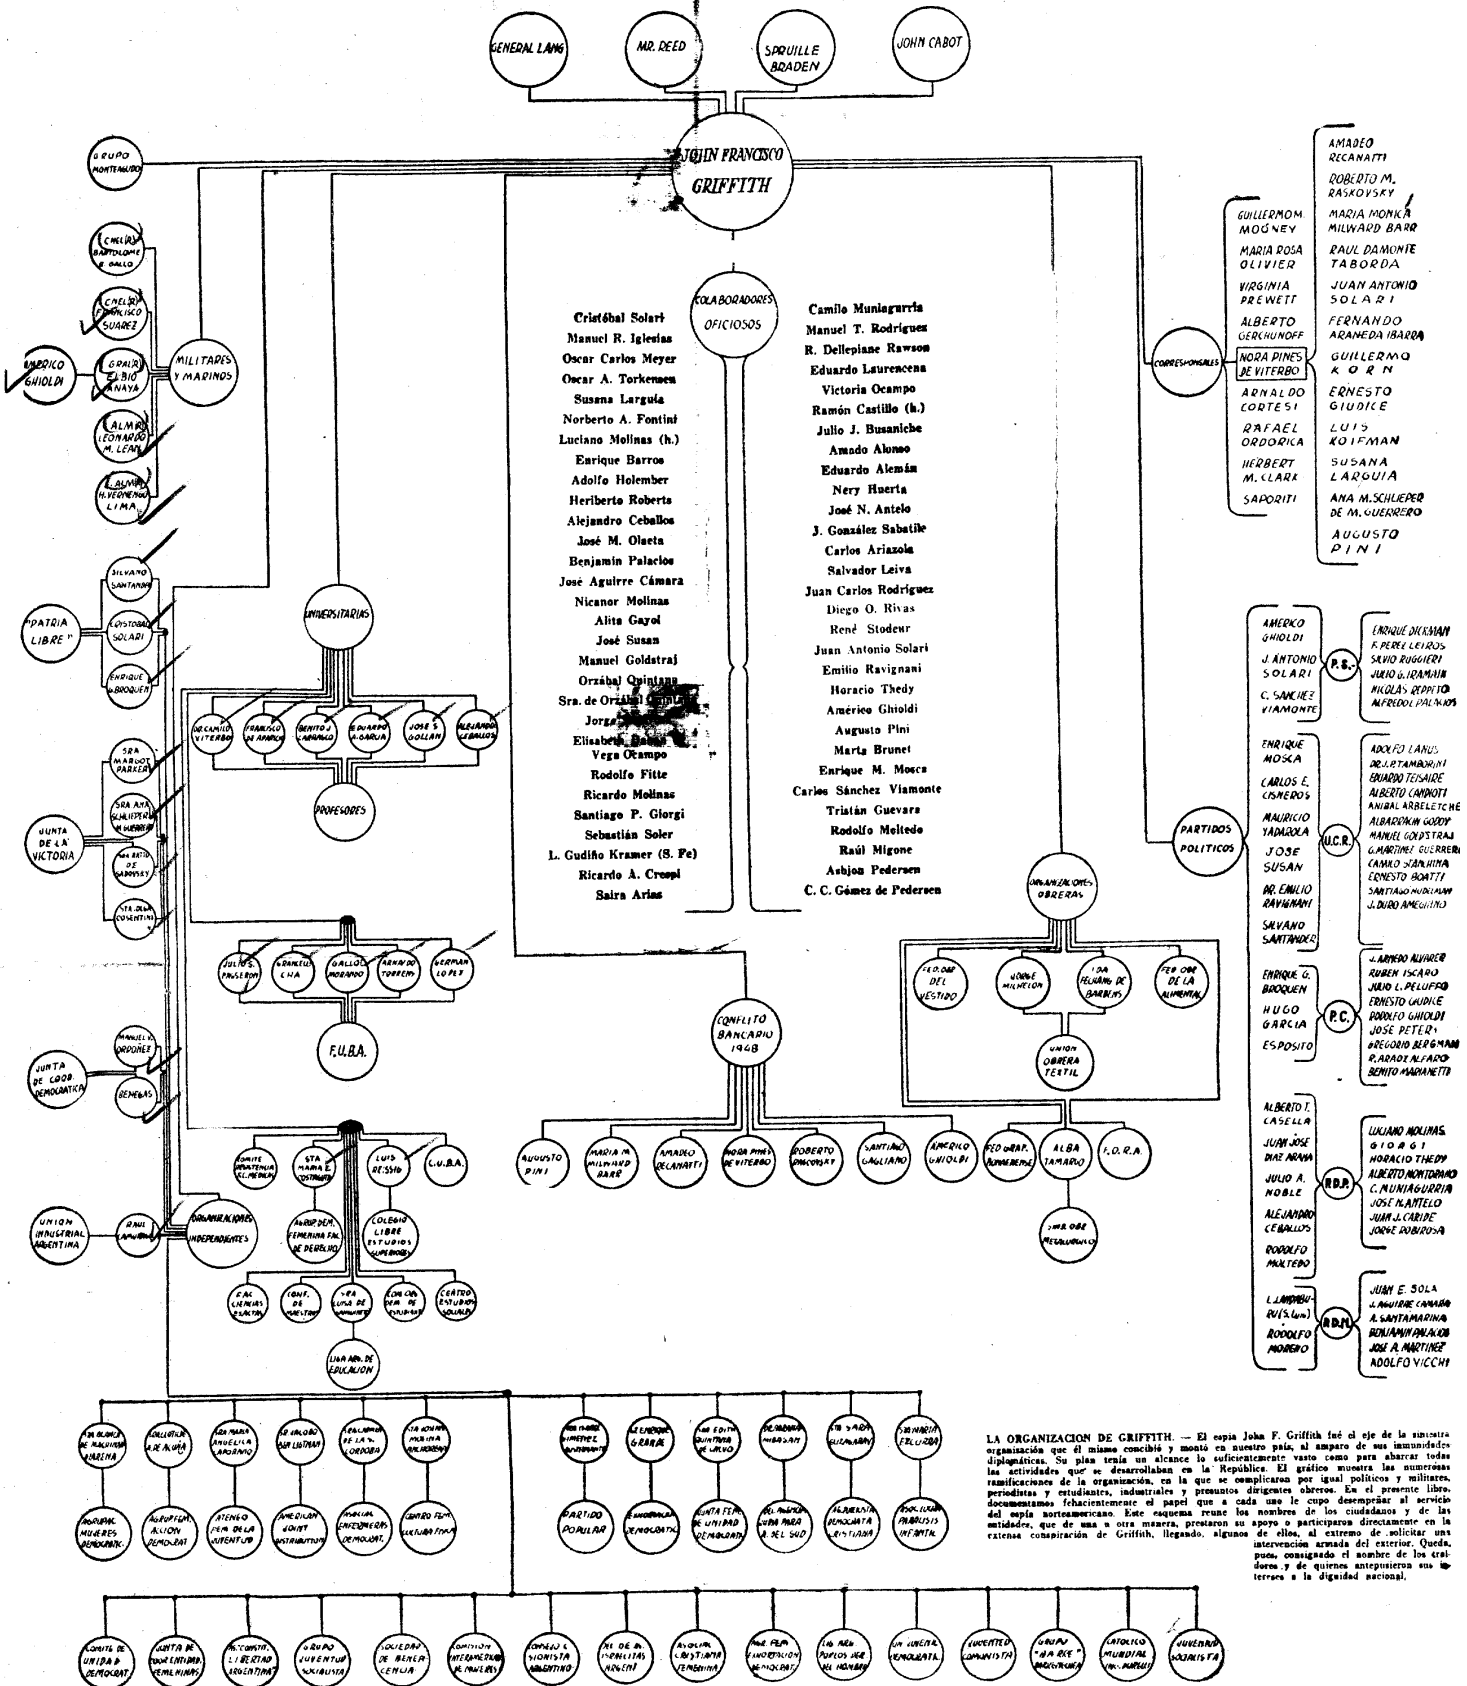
GENERAL LANG

MR. REED

SPRUILLE BRADEN

JOHN CABOT

JOHN FRANCISCO GRIFFITH

GRUPO MONTEAGUDO

CNEL(R) BARTOLOMÉ E. GALLO

CNEL(R) FRANCISCO SUAREZ

AMÉRICO GHIOLDI

GRAL(R) ELBIO ANAYA

MILITARES Y MARINOS

ALMIR. LEONARDO M. LEAN

ALMIR. H. VERNENGO LIMA

SILVANO SANTANDER

"PATRIA LIBRE"

CRISTOBAL SOLARI

ENRIQUE G. BROQUEN

SRA. MARGOT PARKER

JUNTA DE LA VICTORIA

SRA. ANA SCHLIEPER M. GUERRERO

SRA. BATTO DE SAPORSKY

SRA. OLGA COSENTINI

MANUEL V. ORDOÑEZ

JUNTA DE COOR. DEMOCRATICA

BEMEGAS

UNION INDUSTRIAL ARGENTINA

RAUL LAMURAGLIA

ORGANIZACIONES INDEPENDIENTES

UNIVERSITARIAS

DR. CAMILO VITERBO

FRANCISCO DE APARICIO

BENITO J. CARRASCO

EDUARDO A. GARCIA

JOSÉ S. GOLLAN

ALEJANDRO CEBALLOS

PROFESORES

JULIO S. PASSERON

GRANELLI CHA

GALLO MORANDO

ARNALDO TORRENT

GERMAN LOPEZ

F.U.B.A.

COMITE ORIENTACION EST. MEDIOS

STA. MARIA E. OSTRONITE

LUIS RESSIO

C.U.B.A.

AGRUP. DEM. FEMENINA FAC. DE DERECHO

COLEGIO LIBRE ESTUDIOS SUPERIORES

FAC. CIENCIAS EXACTAS

CONF. DE MAESTROS

SRA. LUISA DE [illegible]

COM. COR. DEM. DE ESTUDIANT.

CENTRO ESTUDIOS SOCIALES

LIGA ARG. DE EDUCACION

COLABORADORES OFICIOSOS

Cristóbal Solari
Manuel R. Iglesias
Oscar Carlos Meyer
Oscar A. Torkensen
Susana Larguía
Norberto A. Fontini
Luciano Molinas (h.)
Enrique Barros
Adolfo Holember
Heriberto Roberts
Alejandro Ceballos
José M. Olaeta
Benjamín Palacios
José Aguirre Cámara
Nicanor Molinas
Alita Gayol
José Susan
Manuel Goldstraj
Orzábal Quintana
Sra. de Orzábal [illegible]
Jorge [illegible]
Elisabeth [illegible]
Vega Ocampo
Rodolfo Fitte
Ricardo Molinas
Santiago P. Giorgi
Sebastián Soler
L. Gudiño Kramer (S. Fe)
Ricardo A. Crespi
Saira Arias

Camilo Muniagurria
Manuel T. Rodríguez
R. Dellepiane Rawson
Eduardo Laurencena
Victoria Ocampo
Ramón Castillo (h.)
Julio J. Busaniche
Amado Alonso
Eduardo Alemán
Nery Huerta
José N. Antelo
J. González Sabatile
Carlos Ariazola
Salvador Leiva
Juan Carlos Rodríguez
Diego O. Rivas
René Stodeur
Juan Antonio Solari
Emilio Ravignani
Horacio Thedy
Américo Ghioldi
Augusto Pini
Marta Brunet
Enrique M. Mosca
Carlos Sánchez Viamonte
Tristán Guevara
Rodolfo Meltedo
Raúl Migone
Asbjon Pedersen
C. C. Gómez de Pedersen

CONFLICTO BANCARIO 1948

AUGUSTO PINI

MARIA M. MILWARD BARR

AMADEO RECANATTI

NORA PINES DE VITERBO

ROBERTO RASKOVSKY

SANTIAGO GAGLIANO

AMERICO GHIOLDI

FED. GRAF. BONAERENSE

ALBA TAMARGO

F.O.R.A.

UNION OBRE METALURGICA

ORGANIZACIONES OBRERAS

FED. OBR. DEL VESTIDO

JORGE MICHELON

IDA FELMANG DE BARBERIS

FED. OBR. DE LA ALIMENTAC.

UNION OBRERA TEXTIL

CORRESPONSALES

GUILLERMO MOONEY
MARIA ROSA OLIVIER
VIRGINIA PREWETT
ALBERTO GERCHUNOFF
NORA PINES DE VITERBO
ARNALDO CORTESI
RAFAEL ORDORICA
HERBERT M. CLARK
SAPORITI

AMADEO RECANATTI
ROBERTO M. RASKOVSKY
MARIA MONICA MILWARD BARR
RAUL DAMONTE TABORDA
JUAN ANTONIO SOLARI
FERNANDO ARANEDA IBARRA
GUILLERMO KORN
ERNESTO GIUDICE
LUIS KOIFMAN
SUSANA LARGUIA
ANA M. SCHLIEPER DE M. GUERRERO
AUGUSTO PINI

PARTIDOS POLITICOS

AMERICO GHIOLDI
J. ANTONIO SOLARI
C. SANCHEZ VIAMONTE

P.S.

ENRIQUE DICKMAN
F. PEREZ LEIROS
SILVIO RUGGIERI
JULIO G. IRAMAIN
NICOLAS REPETTO
ALFREDO L. PALACIOS

ENRIQUE MOSCA
CARLOS E. CISNEROS
MAURICIO YADAROLA
JOSE SUSAN
DR. EMILIO RAVIGNANI
SILVANO SANTANDER

U.C.R.

ADOLFO LANUS
DR. J.P. TAMBORINI
EDUARDO TEISAIRE
ALBERTO CANDIOTI
ANIBAL ARBELETCHE
ALBARRACIN GODOY
MANUEL GOLDSTRAJ
G. MARTINEZ GUERRERO
CAMILO STANCHINA
ERNESTO BOATTI
SANTIAGO NUDELMAN
J. DURO AMEGHINO

ENRIQUE G. BROQUEN
HUGO GARCIA
ESPOSITO

P.C.

J. ARMEDO ALVAREZ
RUBEN ISCARO
JULIO L. PELUFFO
ERNESTO GIUDICE
RODOLFO GHIOLDI
JOSE PETERS
GREGORIO BERGMAN
R. ARADE ALFARO
BENITO MARIANETTI

ALBERTO T. CASELLA
JUAN JOSE DIAZ ARANA
JULIO A. NOBLE
ALEJANDRO CEBALLOS
RODOLFO MOLTEDO

P.D.P.

LUCIANO MOLINAS
GIORGI
HORACIO THEDY
ALBERTO MONTORANO
C. MUNIAGURRIA
JOSE N. ANTELO
JUAN J. CARIDE
JORGE DOBIROSA

L. LANDABURU (S. Luis)
RODOLFO MORENO

P.D.N.

JUAN E. SOLA
J. AGUIRRE CAMARA
A. SANTAMARINA
BENJAMIN PALACIOS
JOSE A. MARTINEZ
ADOLFO VICCHI

SRA. BLANCA DE MACHINAN LARENA

GOLLOTIDE A. DE ACUÑA

SRA. MARIA ANGELICA LAPORANO

SR. JACOBO DER LISTMAN

RECALDE DE LA R. CORDOBA

STA. JOSEFA MARIA ALSINA

AGRUPAC. MUJERES DEMOCRATIC.

AGRUP. FEM. ACCION DEMOCRAT.

ATENEO FEM. DE LA JUVENTUD

AMERICAN JOINT DISTRIBUTION

ASOCIAC. ENFERMERAS DEMOCRAT.

CENTRO FEM. CULTURA FINA

SRA. MARIE JIMENEZ ANTOMARETTI

SRA. ENRIQUE GRAÑA

SRA. EDITH QUINTANA DE URCUYO

SRA. ROSARIO MERSAN

STA. SARA GUZMAN

SRA. MARIA FELGUERA

PARTIDO POPULAR

ENSEÑANZA DEMOCRATIC.

JUNTA FEM. DE UNIDAD DEMOCRATIC.

UN. ARGENT. AYUDA PARA A. DEL SUD

AGRUPACION DEMOCRATA CRISTIANA

ASOCIACION PARALISIS INFANTIL

COMITE DE UNIDAD DEMOCRAT.

JUNTA DE COOR. ENTIDAD. FEMENINAS

A. "CONSTIT. LIBERTAD ARGENTINA"

GRUPO JUVENTUD SOCIALISTA

SOCIEDAD DE BENEFICENCIA

COMISION INTERAMERICANA DE MUJERES

CONSEJO SIONISTA ARGENTINO

DEL DE AS. ISRAELITAS ARGENT.

ASOCIAC. CRISTIANA FEMENINA

MOV. FEM. LA ORGANIZACION DEMOCRAT.

LIG. ARG. PUEBLOS DEL HOMBRE

UN. JUVENTUD DEMOCRAT.

JUVENTUD COMUNISTA

GRUPO "ARAKE" DEMOCRATICA

CATOLICO MUNDIAL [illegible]

JUVENTUD SOCIALISTA

LA ORGANIZACION DE GRIFFITH. — El espía John F. Griffith fué el eje de la siniestra organización que él mismo concibió y montó en nuestro país, al amparo de sus inmunidades diplomáticas. Su plan tenía un alcance lo suficientemente vasto como para abarcar todas las actividades que se desarrollaban en la República. El gráfico muestra las numerosas ramificaciones de la organización, en la que se complicaron por igual políticos y militares, periodistas y estudiantes, industriales y presuntos dirigentes obreros. En el presente libro, documentamos fehacientemente el papel que a cada uno le cupo desempeñar al servicio del espía norteamericano. Este esquema reune los nombres de los ciudadanos y de las entidades, que de una u otra manera, prestaron su apoyo o participaron directamente en la extensa conspiración de Griffith, llegando, algunos de ellos, al extremo de solicitar una intervención armada del exterior. Queda, pues, consignado el nombre de los traidores y de quienes antepusieron sus intereses a la dignidad nacional.